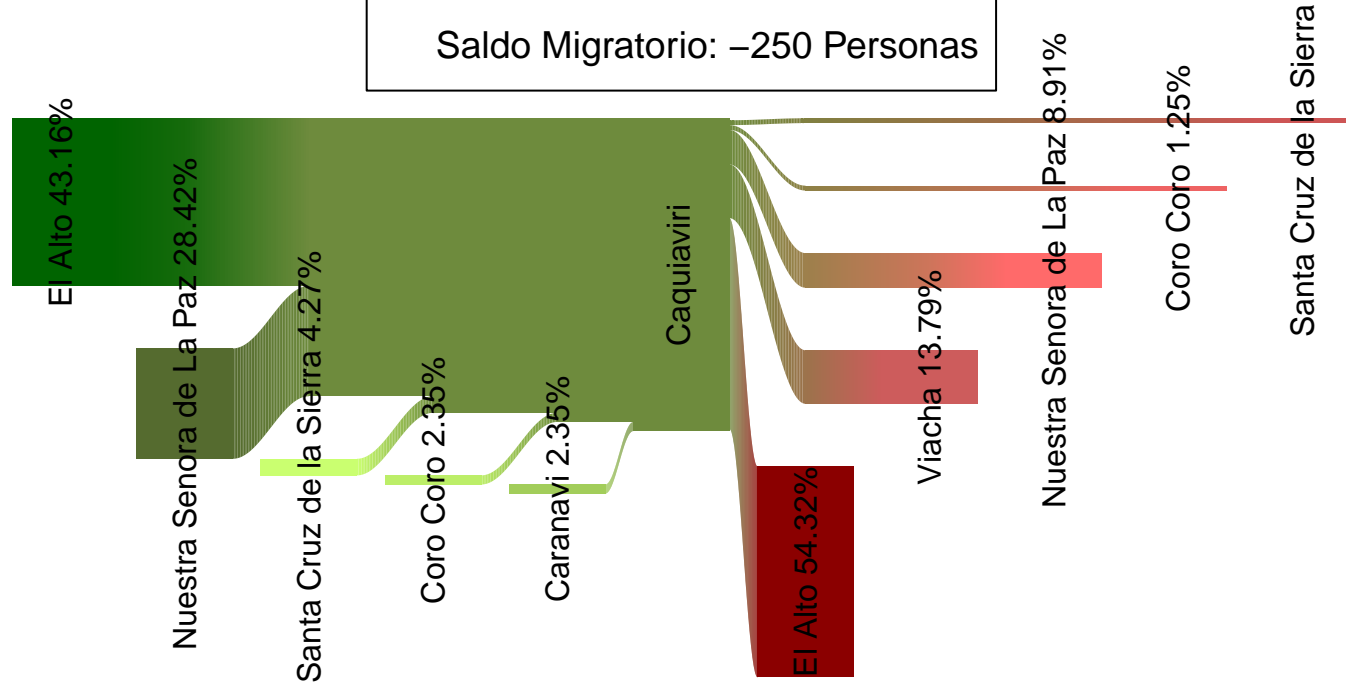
Saldo Migratorio: −250 Personas

El Alto 43.16%

Nuestra Senora de La Paz 28.42%

Santa Cruz de la Sierra 4.27%

Coro Coro 2.35%

Caranavi 2.35%

Caquiaviri

El Alto 54.32%

Viacha 13.79%

Nuestra Senora de La Paz 8.91%

Coro Coro 1.25%

Santa Cruz de la Sierra